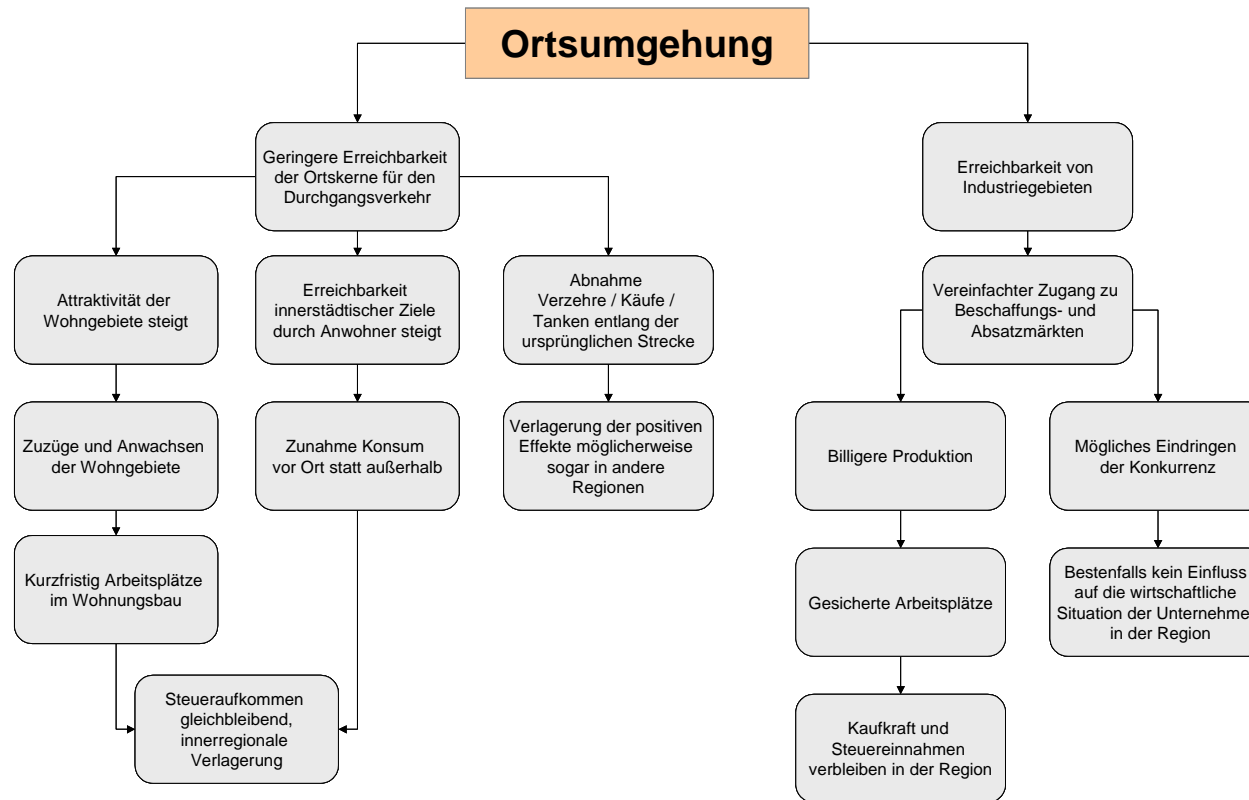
Ortsumgehung

Geringere Erreichbarkeit der Ortskerne für den Durchgangsverkehr

Attraktivität der Wohngebiete steigt

Zuzüge und Anwachsen der Wohngebiete

Kurzfristig Arbeitsplätze im Wohnungsbau

Erreichbarkeit innerstädtischer Ziele durch Anwohner steigt

Zunahme Konsum vor Ort statt außerhalb

Steueraufkommen gleichbleibend, innerregionale Verlagerung

Abnahme Verzehre / Käufe / Tanken entlang der ursprünglichen Strecke

Verlagerung der positiven Effekte möglicherweise sogar in andere Regionen

Erreichbarkeit von Industriegebieten

Vereinfachter Zugang zu Beschaffungs- und Absatzmärkten

Billigere Produktion

Gesicherte Arbeitsplätze

Kaufkraft und Steuereinnahmen verbleiben in der Region

Mögliches Eindringen der Konkurrenz

Bestenfalls kein Einfluss auf die wirtschaftliche Situation der Unternehme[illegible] in der Region